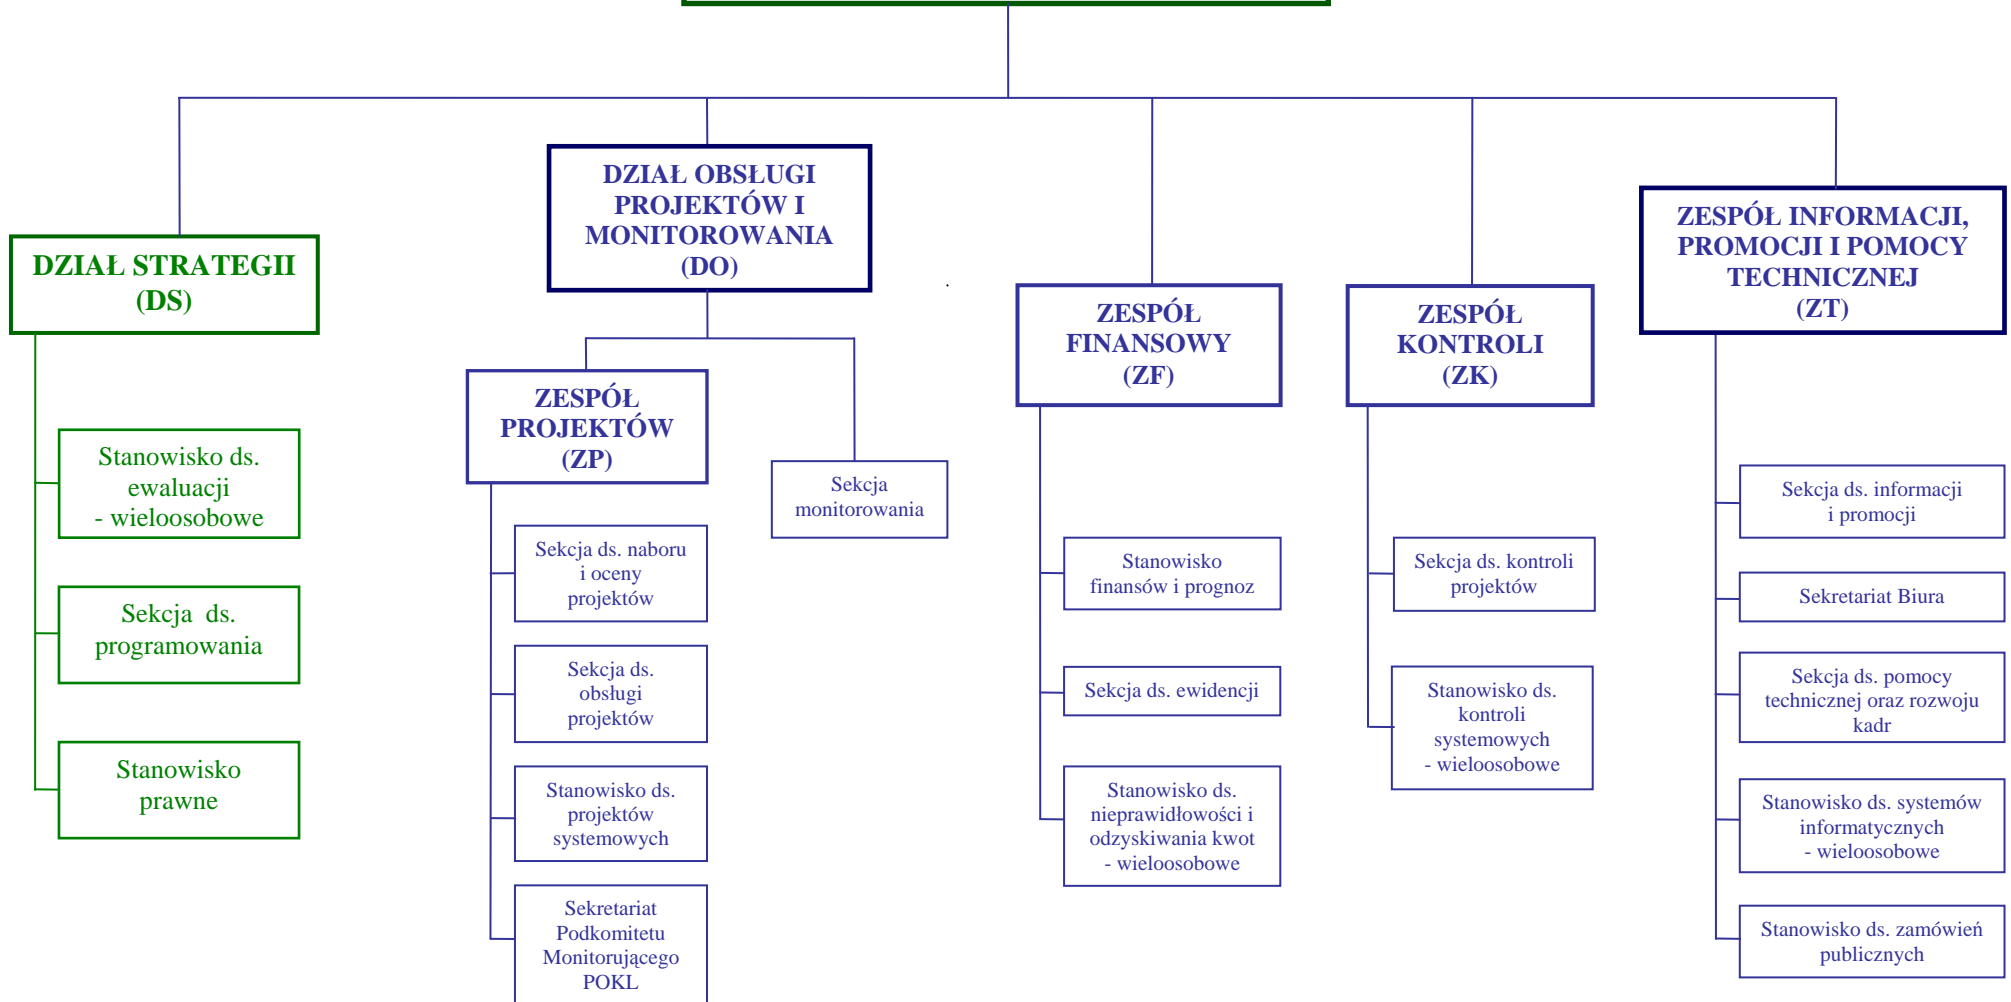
DZIAŁ STRATEGII (DS)

Stanowisko ds. ewaluacji - wieloosobowe

Sekcja ds. programowania

Stanowisko prawne

DZIAŁ OBSŁUGI PROJEKTÓW I MONITOROWANIA (DO)

ZESPÓŁ PROJEKTÓW (ZP)

Sekcja ds. naboru i oceny projektów

Sekcja ds. obsługi projektów

Stanowisko ds. projektów systemowych

Sekretariat Podkomitetu Monitorującego POKL

Sekcja monitorowania

ZESPÓŁ FINANSOWY (ZF)

Stanowisko finansów i prognoz

Sekcja ds. ewidencji

Stanowisko ds. nieprawidłowości i odzyskiwania kwot - wieloosobowe

ZESPÓŁ KONTROLI (ZK)

Sekcja ds. kontroli projektów

Stanowisko ds. kontroli systemowych - wieloosobowe

ZESPÓŁ INFORMACJI, PROMOCJI I POMOCY TECHNICZNEJ (ZT)

Sekcja ds. informacji i promocji

Sekretariat Biura

Sekcja ds. pomocy technicznej oraz rozwoju kadr

Stanowisko ds. systemów informatycznych - wieloosobowe

Stanowisko ds. zamówień publicznych